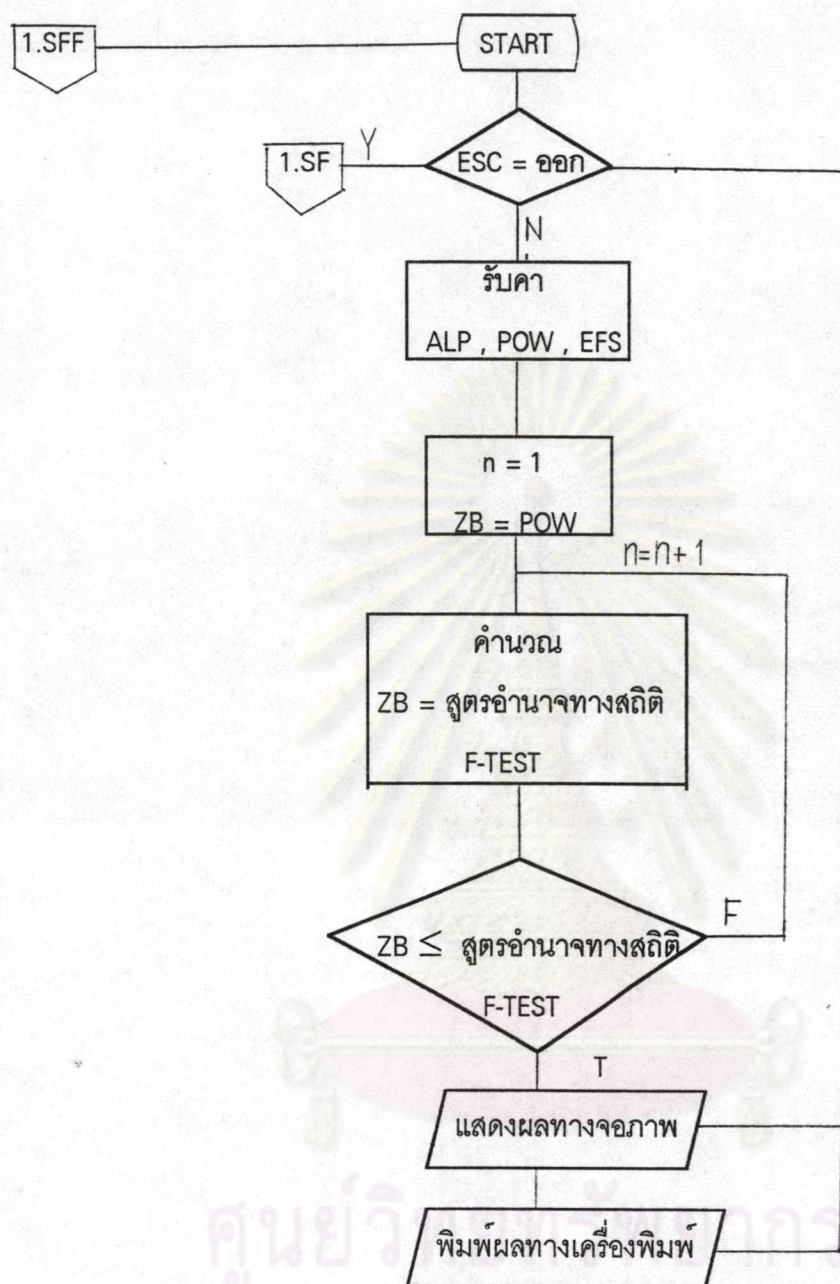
1.SFF

START

1.SF

Y

ESC = ออก

N

รับคา

ALP , POW , EFS

n = 1

ZB = POW

n=n+1

คำนวณ

ZB = สูตรอำนาจทางสถิติ

F-TEST

$ZB \leq$ สูตรอำนาจทางสถิติ

F-TEST

F

T

แสดงผลทางจอภาพ

พิมพ์ผลทางเครื่องพิมพ์

ศูนย์วิทยทรัพยากร